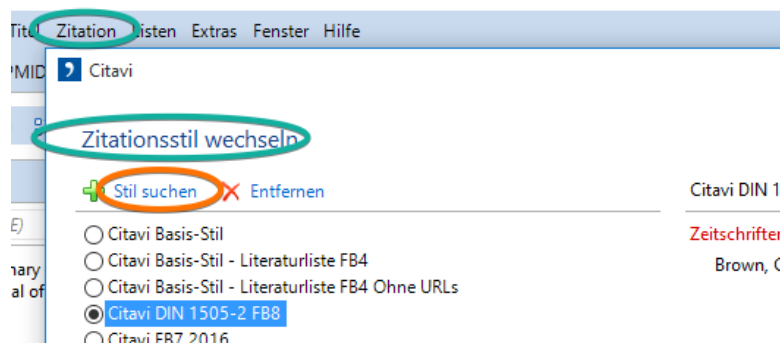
Titel Zitation Listen Extras Fenster Hilfe

PMID

Citavi

Zitationsstil wechseln

Stil suchen Entfernen

Citavi DIN 1

E)

Citavi Basis-Stil

Citavi Basis-Stil - Literaturliste FB4

Citavi Basis-Stil - Literaturliste FB4 Ohne URLs

Citavi DIN 1505-2 FB8

Citavi FB7 2016

Zeitschriften

Brown, C

nary

al of